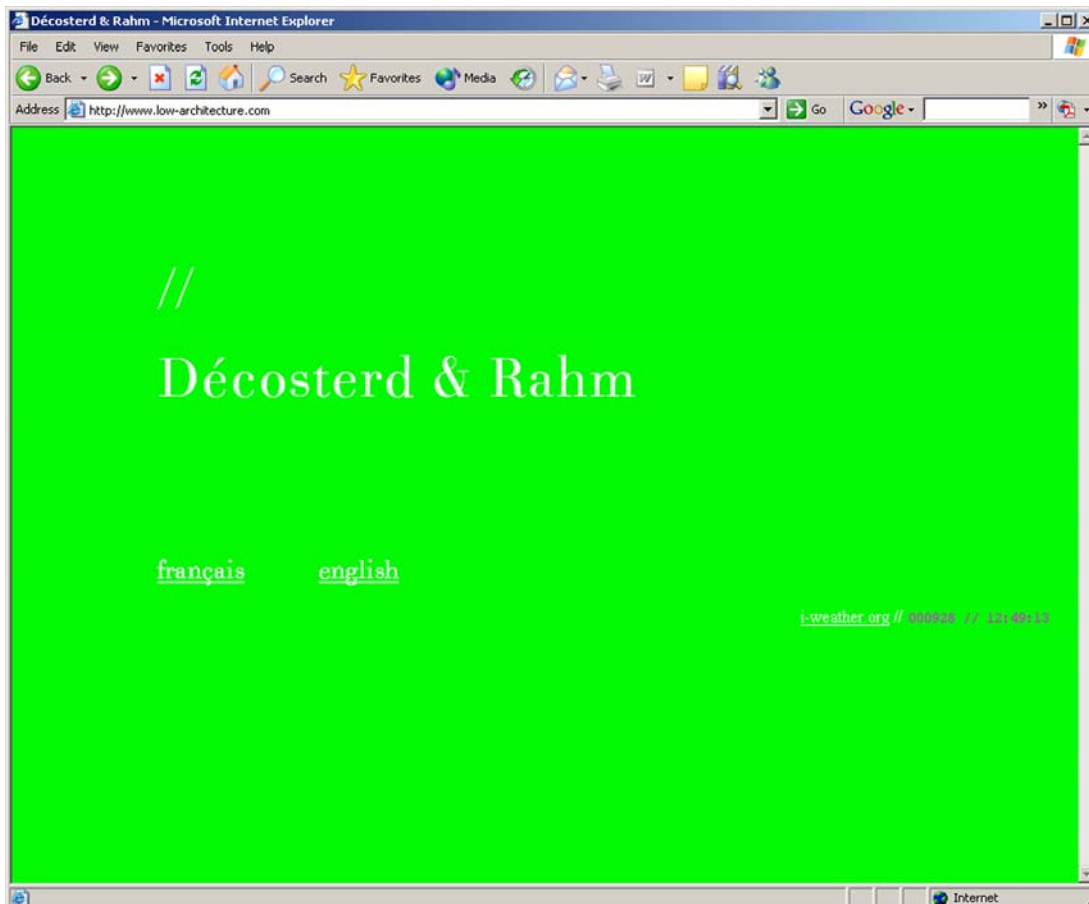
Décosterd & Rahm - Microsoft Internet Explorer

File Edit View Favorites Tools Help

Back Search Favorites Media

Address http://www.low-architecture.com

Go Google

//

Décosterd & Rahm

français english

i-weather.org // 000928 // 12:49:13

Internet